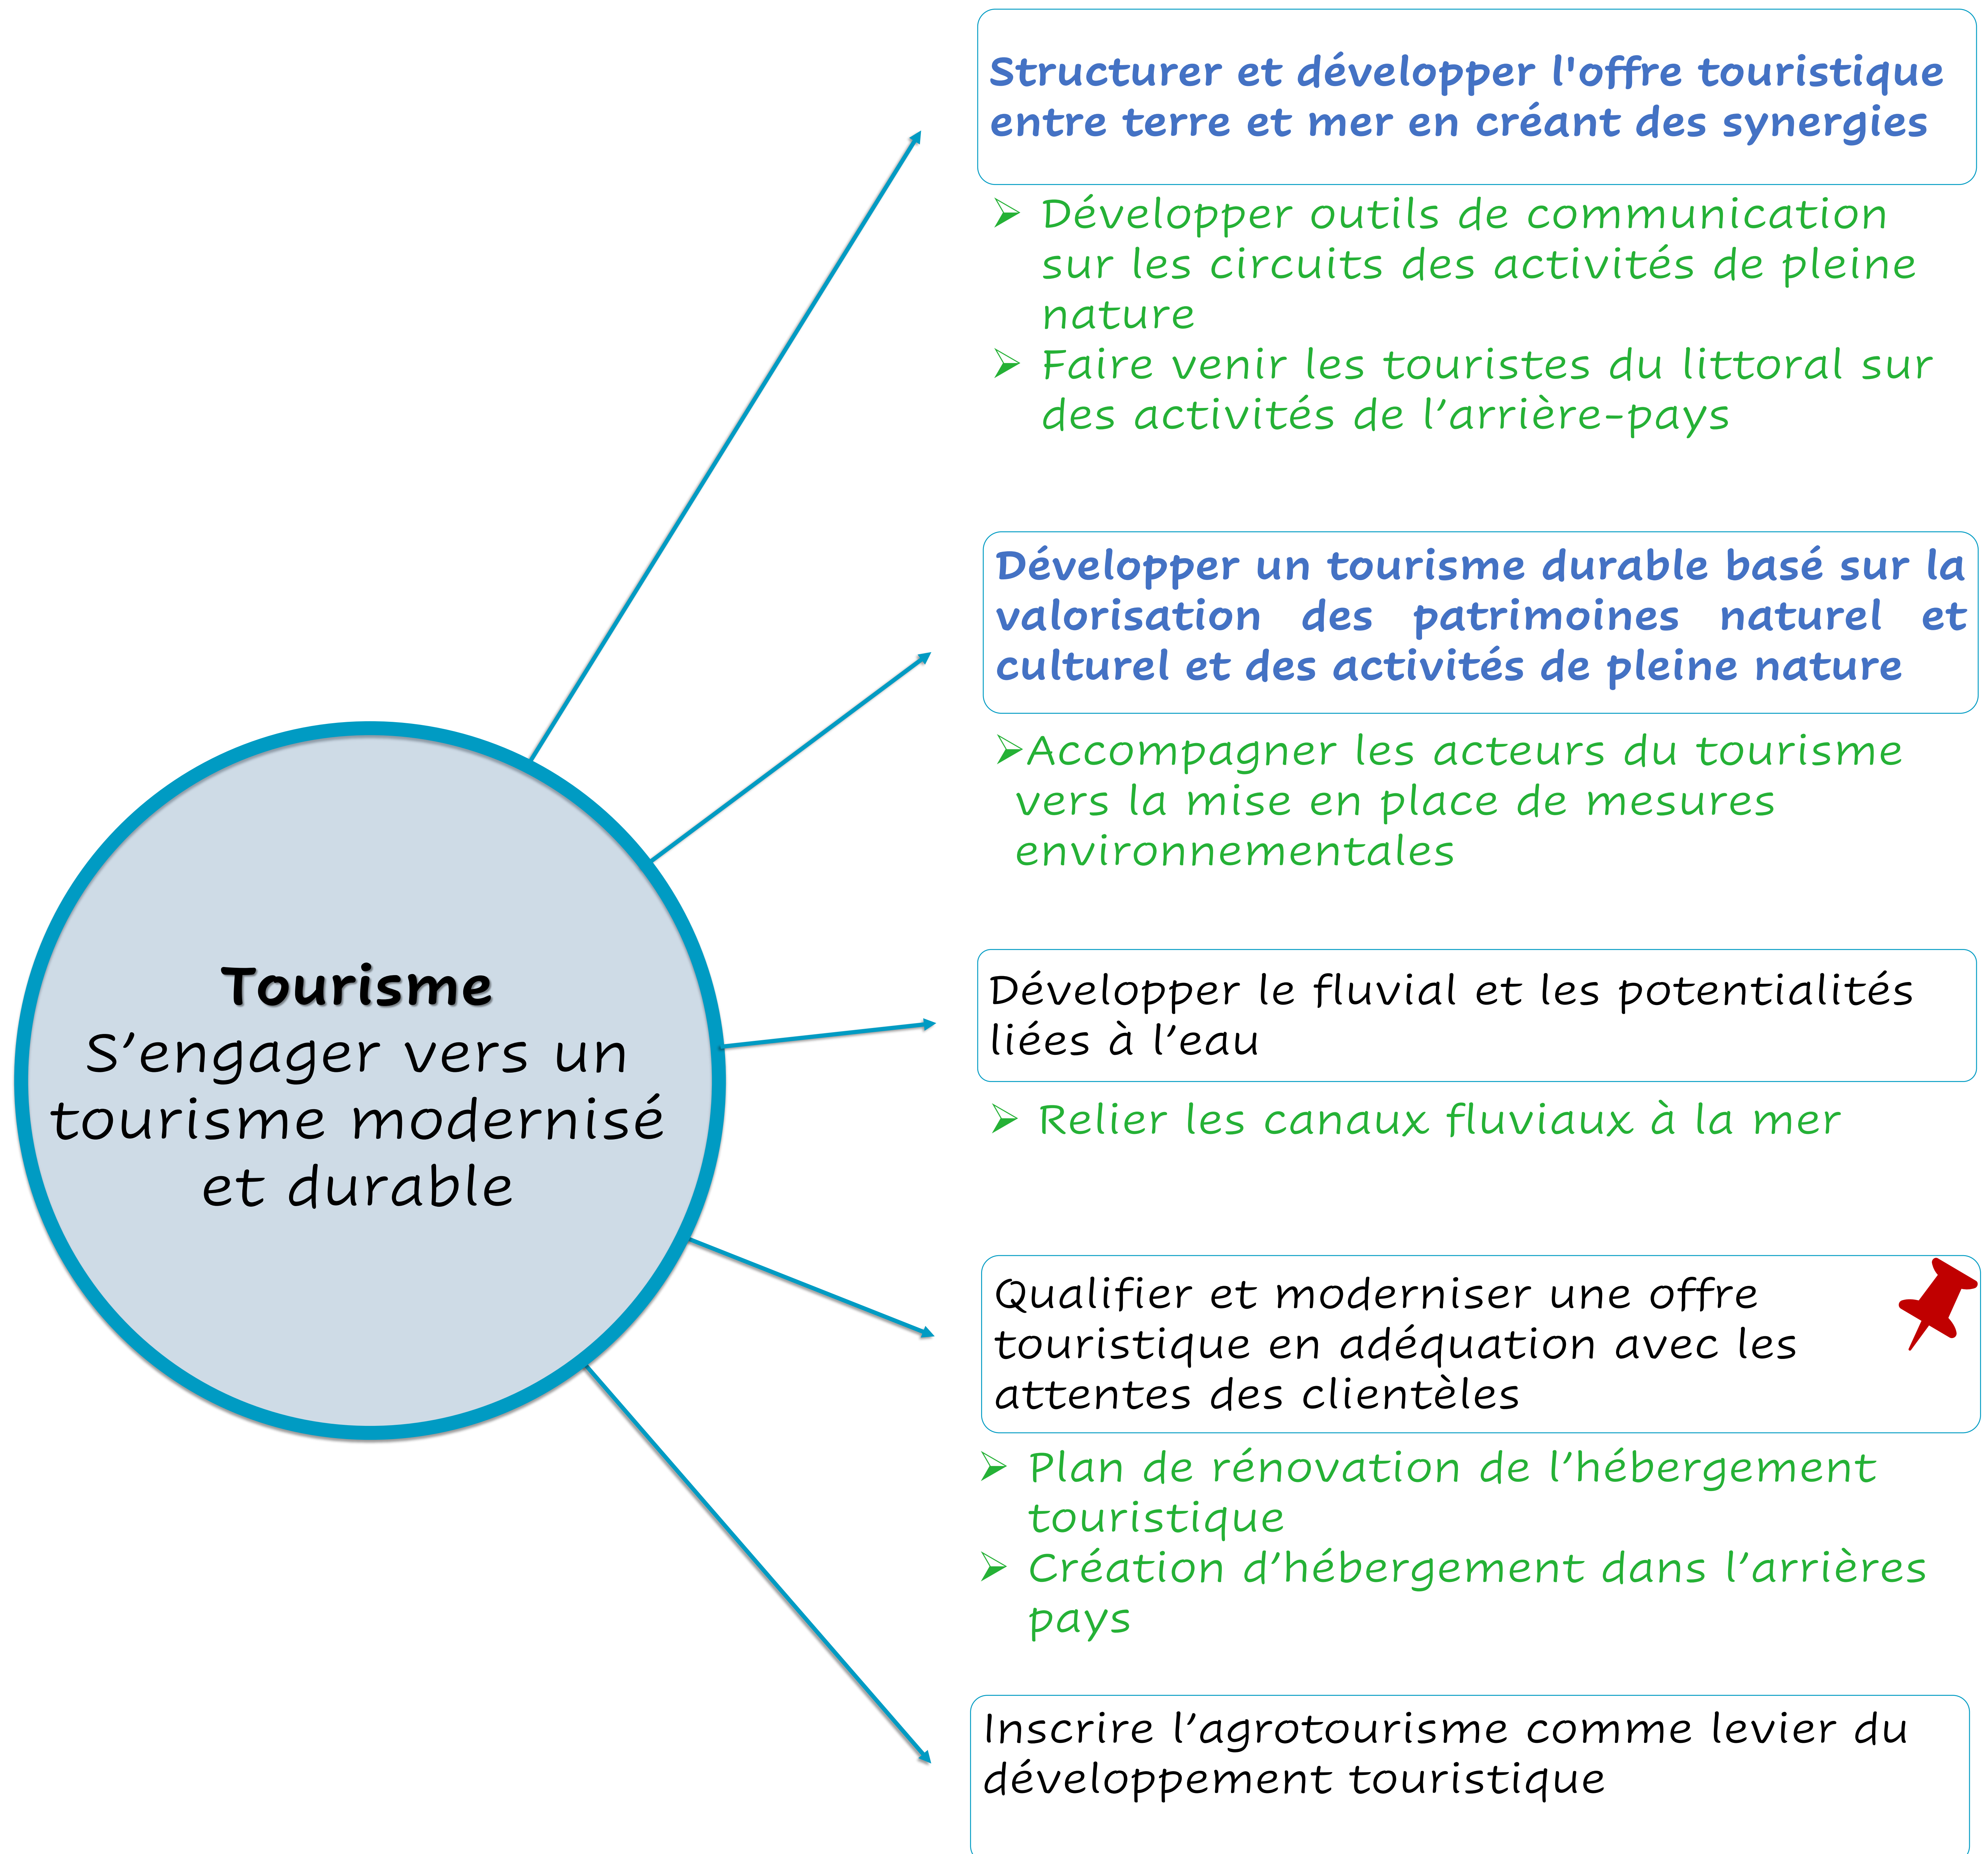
Tourisme
S’engager vers un tourisme modernisé et durable

Structurer et développer l'offre touristique entre terre et mer en créant des synergies

➢ Développer outils de communication sur les circuits des activités de pleine nature
➢ Faire venir les touristes du littoral sur des activités de l’arrière-pays

Développer un tourisme durable basé sur la valorisation des patrimoines naturel et culturel et des activités de pleine nature

➢Accompagner les acteurs du tourisme vers la mise en place de mesures environnementales

Développer le fluvial et les potentialités liées à l’eau

➢ Relier les canaux fluviaux à la mer

Qualifier et moderniser une offre touristique en adéquation avec les attentes des clientèles

➢ Plan de rénovation de l’hébergement touristique
➢ Création d’hébergement dans l’arrières pays

Inscrire l’agrotourisme comme levier du développement touristique